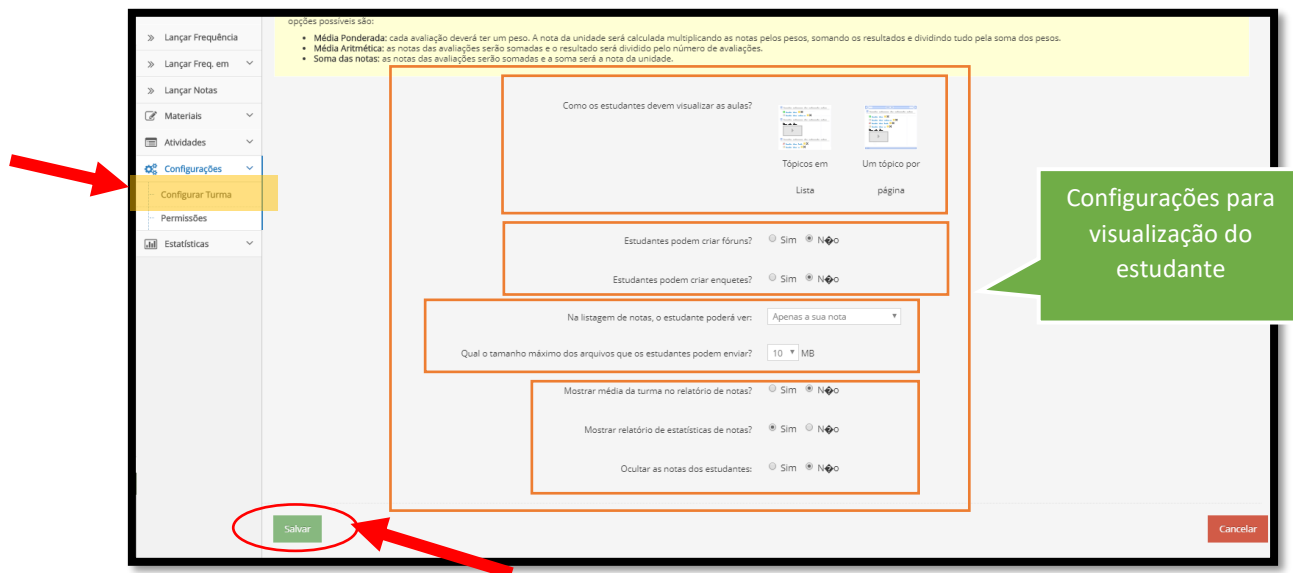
» Lançar Frequência
» Lançar Freq. em
» Lançar Notas
Materiais
Atividades
Configurações
Configurar Turma
Permissões
Estatísticas

opções possíveis são:

- **Média Ponderada:** cada avaliação deverá ter um peso. A nota da unidade será calculada multiplicando as notas pelos pesos, somando os resultados e dividindo tudo pela soma dos pesos.
- **Média Aritmética:** as notas das avaliações serão somadas e o resultado será dividido pelo número de avaliações.
- **Soma das notas:** as notas das avaliações serão somadas e a soma será a nota da unidade.

Como os estudantes devem visualizar as aulas?

Tópicos em Lista

Um tópico por página

Estudantes podem criar fóruns? Sim N�o

Estudantes podem criar enquetes? Sim N�o

Na listagem de notas, o estudante poderá ver: Apenas a sua nota

Qual o tamanho máximo dos arquivos que os estudantes podem enviar? 10 MB

Mostrar média da turma no relatório de notas? Sim N�o

Mostrar relatório de estatísticas de notas? Sim N�o

Ocultar as notas dos estudantes: Sim N�o

Configurações para visualização do estudante

Salvar

Cancelar